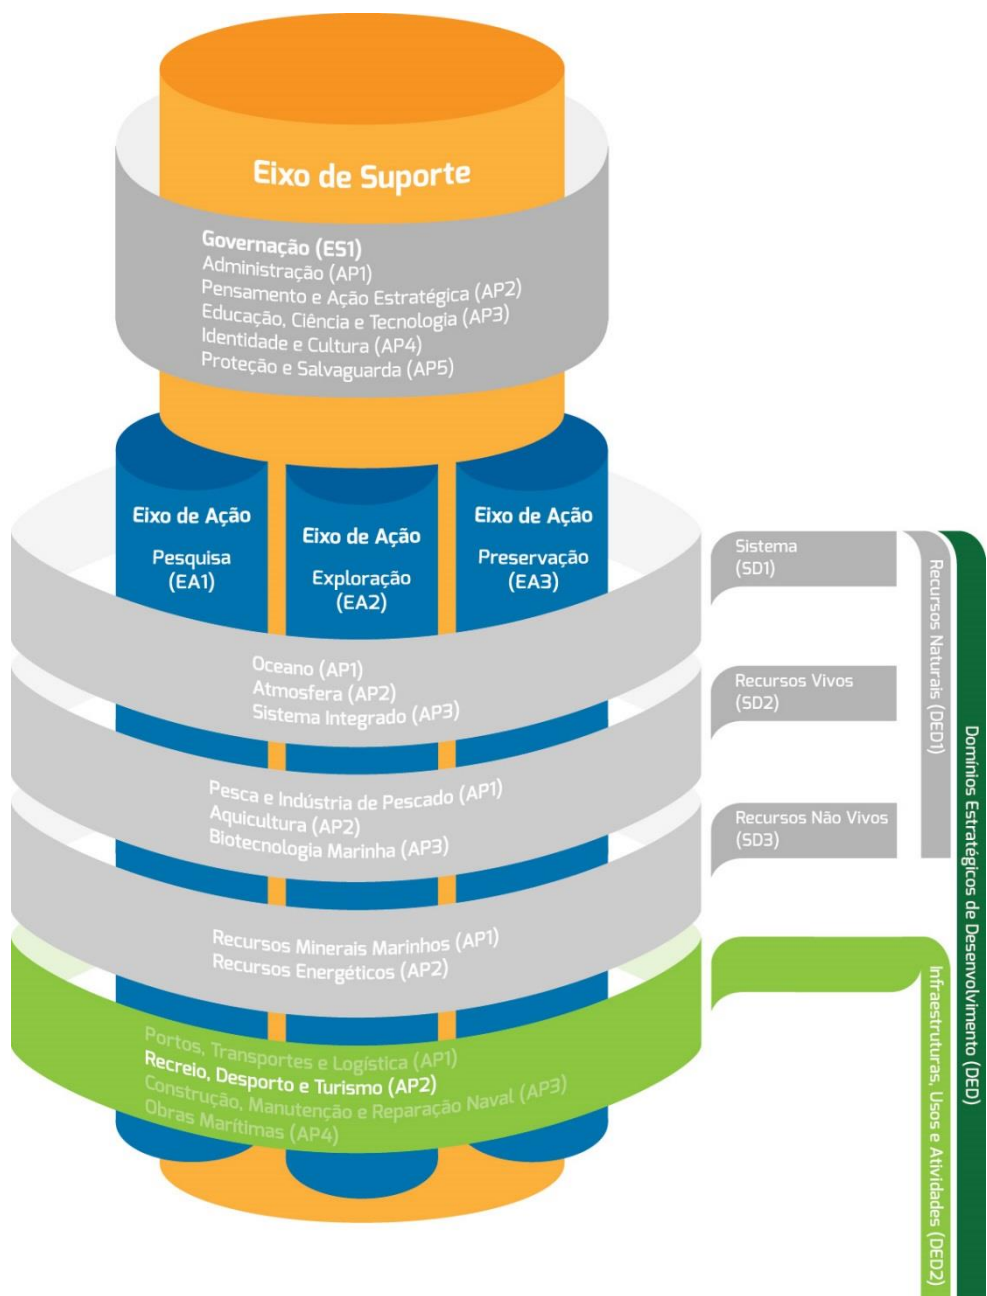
Eixo de Suporte

Governação (ES1)
Administração (AP1)
Pensamento e Ação Estratégica (AP2)
Educação, Ciência e Tecnologia (AP3)
Identidade e Cultura (AP4)
Proteção e Salvaguarda (AP5)

Eixo de Ação
Pesquisa
(EA1)

Eixo de Ação
Exploração
(EA2)

Eixo de Ação
Preservação
(EA3)

Oceano (AP1)
Atmosfera (AP2)
Sistema Integrado (AP3)

Pesca e Indústria de Pescado (AP1)
Aquicultura (AP2)
Biotecnologia Marinha (AP3)

Recursos Minerais Marinhos (AP1)
Recursos Energéticos (AP2)

Portos, Transportes e Logística (AP1)
Recreio, Desporto e Turismo (AP2)
Construção, Manutenção e Reparação Naval (AP3)
Obras Marítimas (AP4)

Sistema
(SD1)

Recursos Vivos
(SD2)

Recursos Não Vivos
(SD3)

Recursos Naturais (DED1)

Infraestruturas, Usos e Atividades (DED2)

Domínios Estratégicos de Desenvolvimento (DED)